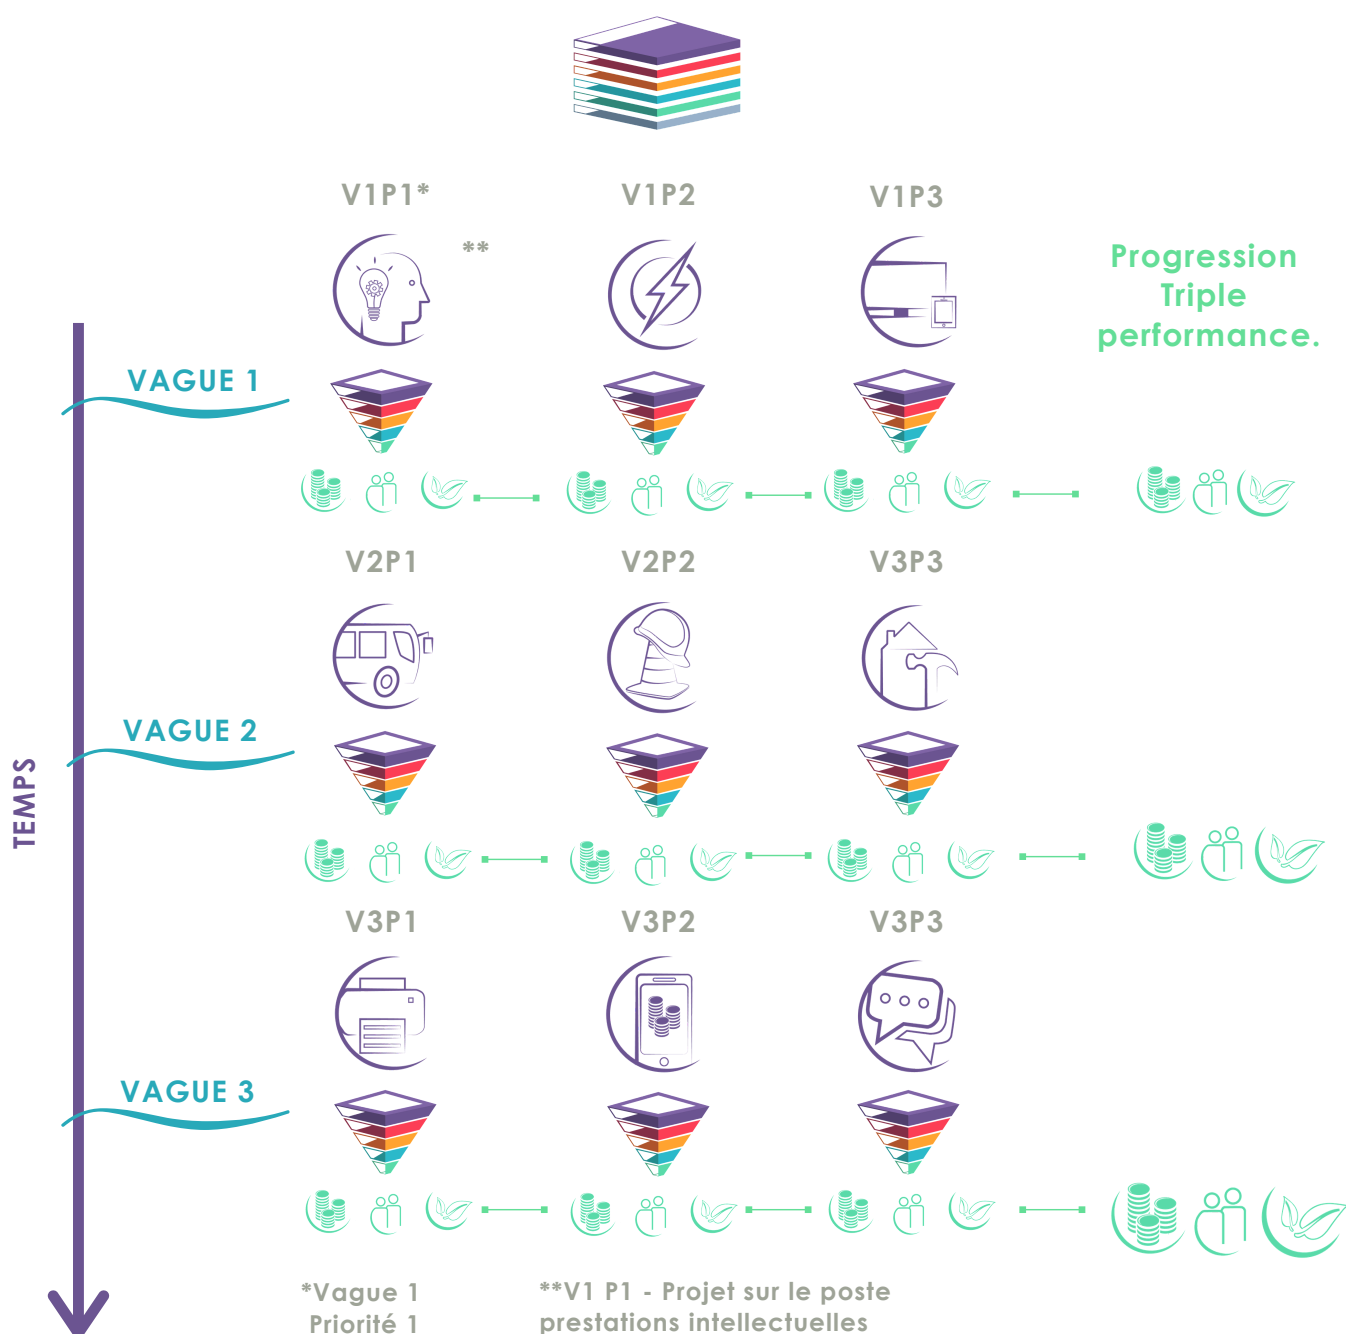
V1P1*

**

V1P2

V1P3

Progression Triple performance.

TEMPS

VAGUE 1

V2P1

V2P2

V3P3

VAGUE 2

V3P1

V3P2

V3P3

VAGUE 3

*Vague 1 Priorité 1

**V1 P1 - Projet sur le poste prestations intellectuelles